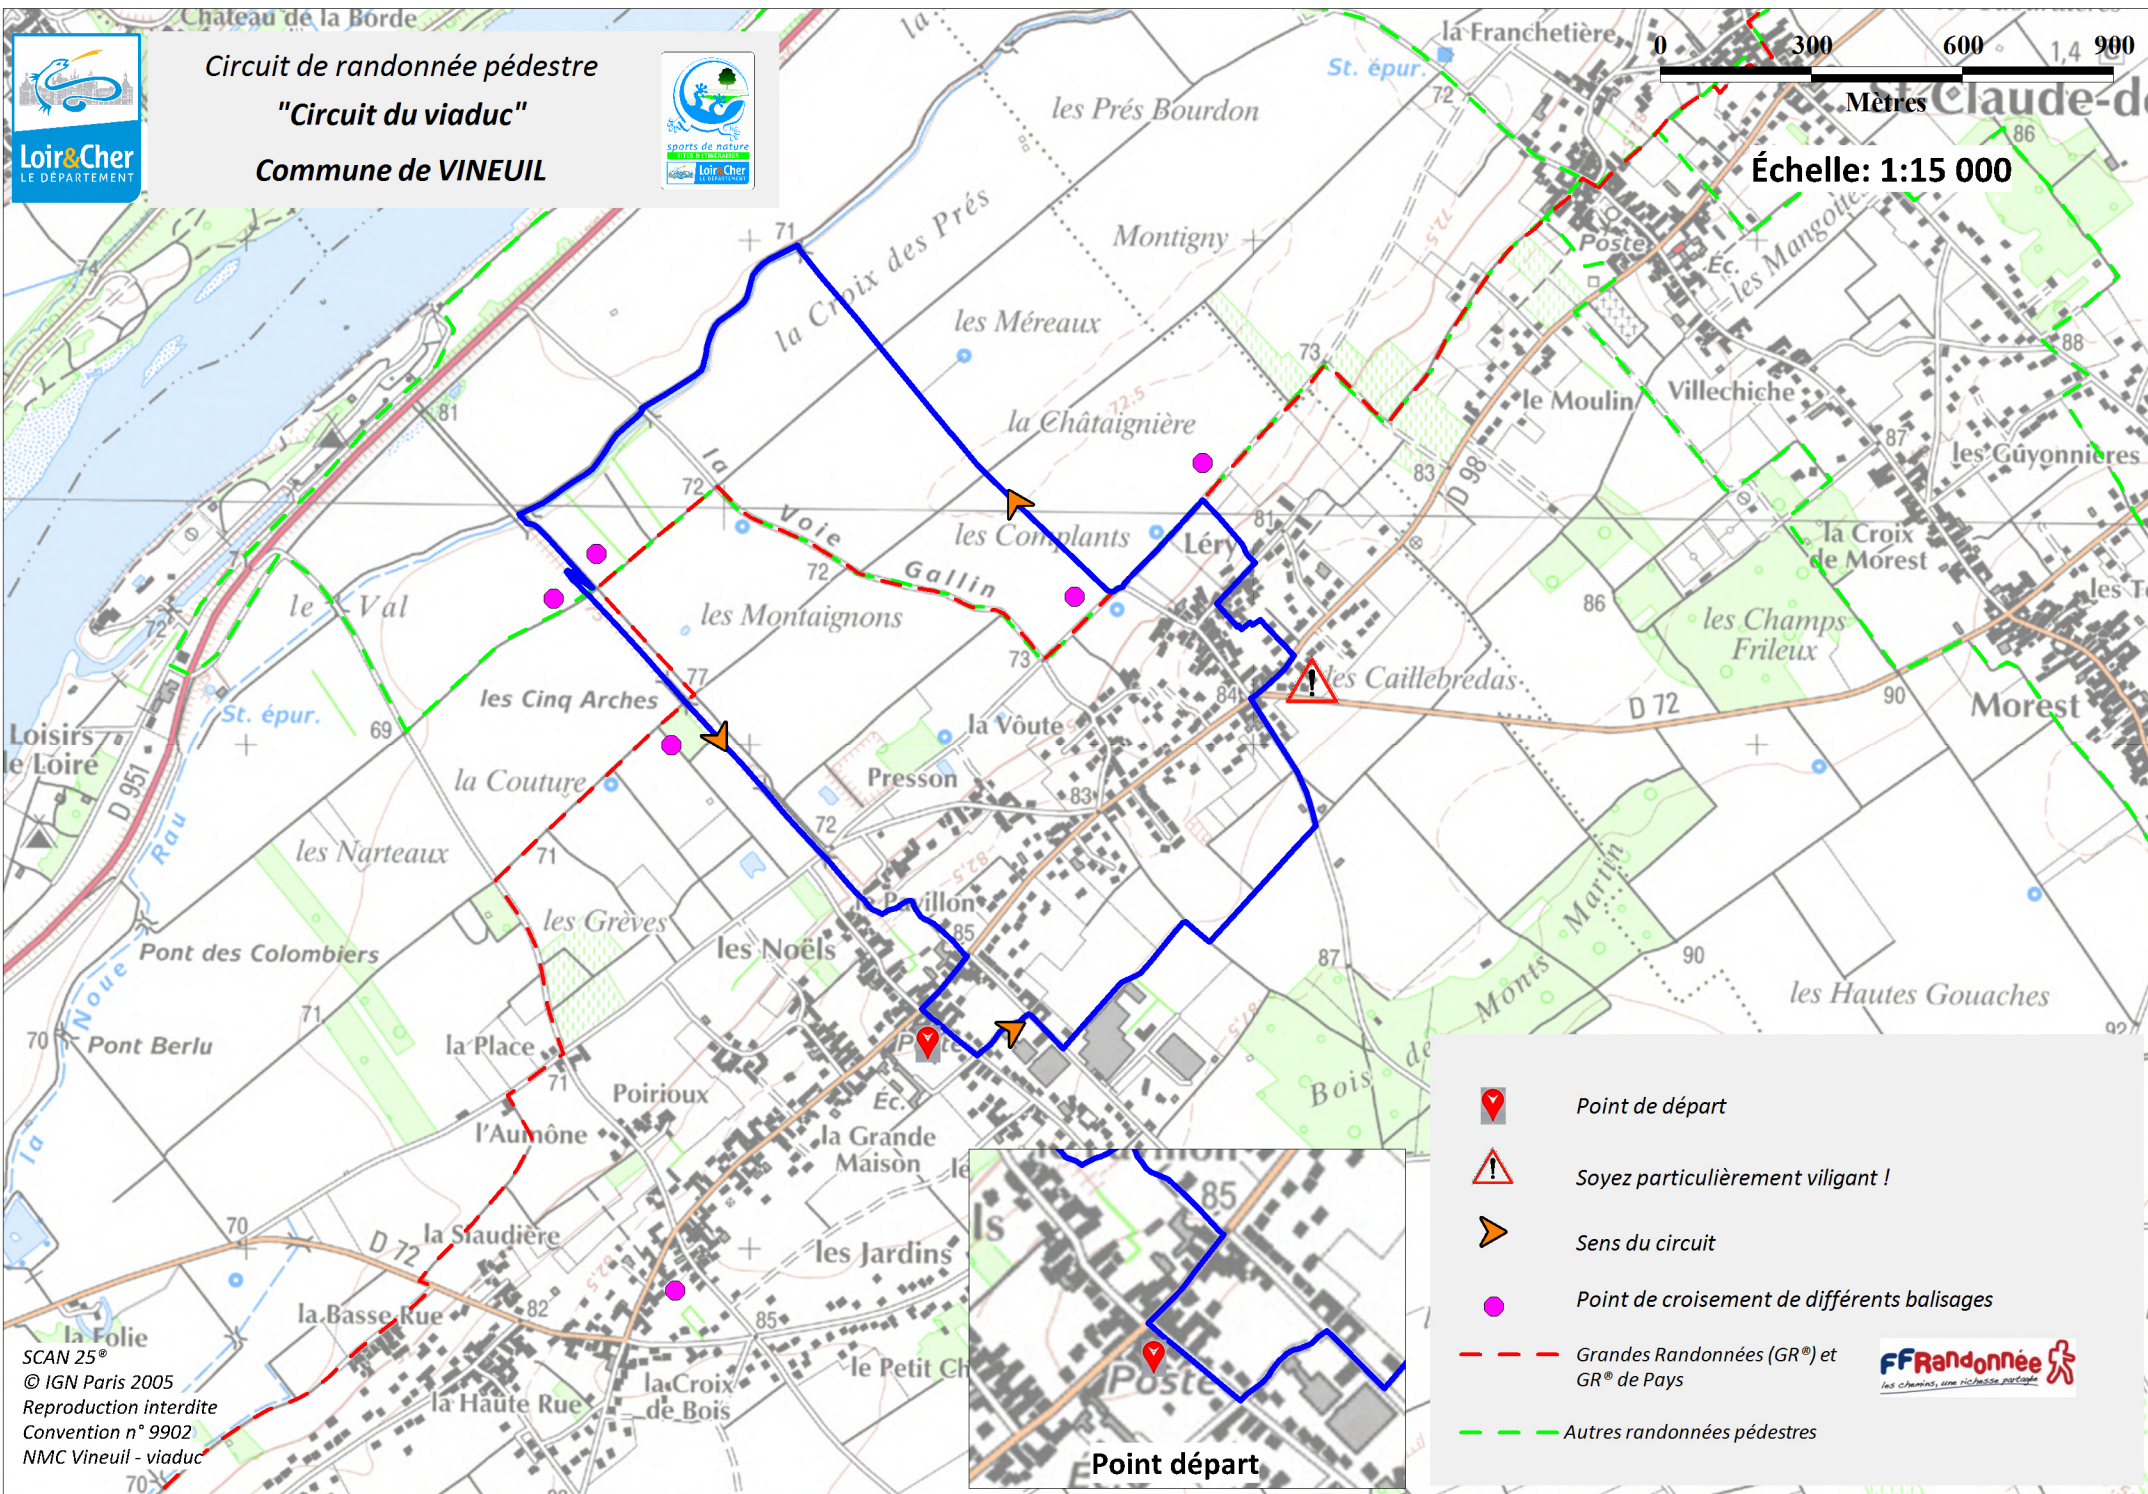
Loir&Cher
LE DÉPARTEMENT

Circuit de randonnée pédestre
"Circuit du viaduc"
Commune de VINEUIL

sports de nature
Loir&Cher
LE DÉPARTEMENT

0 300 600 900
Mètres
Échelle: 1:15 000

Château de la Borde
la Franchetière
St. épur.
les Prés Bourdon
St-Claude-de
Montigny
la Croix des Prés
les Méreaux
la Châtaignière
Poste
Éc.
les Mangottes
le Moulin
Villechiche
les Guyonnières
la Voie Gallin
les Complants
Léry
la Croix de Morest
les Montaignons
les Champs Frileux
les Caillebrédas
le Val
les Cinq Arches
la Voûte
D 72
Morest
St. épur.
Loisirs Loire
D 951
la Couture
Presson
les Narteaux
le Pavillon
les Grèves
les Noëls
Pont des Colombiers
Bois de Monts Marin
les Hautes Gouaches
Pont Berlu
la Place
Poirioux
l'Aumône
Éc.
la Grande Maison
la Staudière
les Jardins
D 72
la Basse Rue
la Folie
la Haute Rue
la Croix de Bois
le Petit Ch
la Noue
D 98

Point départ
Poste

Point de départ
Soyez particulièrement viligant !
Sens du circuit
Point de croisement de différents balisages
Grandes Randonnées (GR®) et GR® de Pays
FFRandonnée les chemins, une richesse partagée
Autres randonnées pédestres

SCAN 25®
© IGN Paris 2005
Reproduction interdite
Convention n° 9902
NMC Vineuil - viaduc